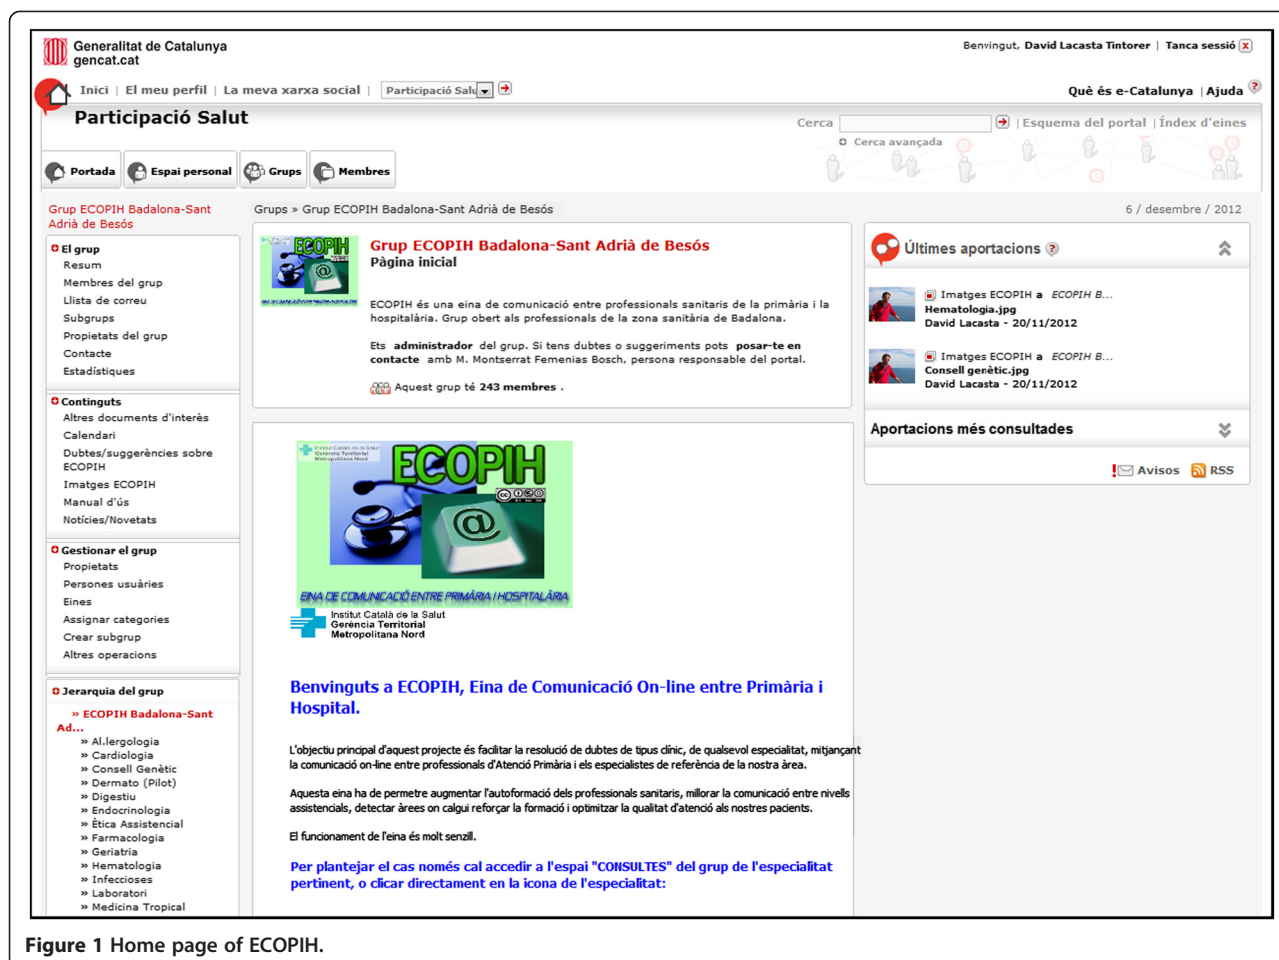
Generalitat de Catalunya
gencat.cat

Benvingut, David Lacasta Tintorer | Tanca sessió

Inici | El meu perfil | La meva xarxa social | Participació Salu

Què és e-Catalunya | Ajuda

Participació Salut

Cerca | Esquema del portal | Índex d'eines
Cerca avançada

Portada
Espai personal
Grups
Membres

Grup ECOPIH Badalona-Sant Adrià de Besós

Grups » Grup ECOPIH Badalona-Sant Adrià de Besós

6 / desembre / 2012

El grup
Resum
Membres del grup
Llista de correu
Subgrups
Propietats del grup
Contacte
Estadístiques

Continguts
Altres documents d'interès
Calendari
Dubtes/suggerències sobre ECOPIH
Imatges ECOPIH
Manual d'ús
Notícies/Novetats

Gestionar el grup
Propietats
Persones usuàries
Eines
Assignar categories
Crear subgrup
Altres operacions

Jerarquia del grup
» ECOPIH Badalona-Sant Ad...
» Al.lergologia
» Cardiologia
» Consell Genètic
» Dermato (Pilot)
» Digestiu
» Endocrinologia
» Ètica Assistencial
» Farmacologia
» Geriatria
» Hematologia
» Infeccioses
» Laboratori
» Medicina Tropical

ECOPIH

Grup ECOPIH Badalona-Sant Adrià de Besós
Pàgina inicial

ECOPIH és una eina de comunicació entre professionals sanitaris de la primària i la hospitalària. Grup obert als professionals de la zona sanitària de Badalona.

Ets administrador del grup. Si tens dubtes o suggeriments pots posar-te en contacte amb M. Montserrat Femenias Bosch, persona responsable del portal.

Aquest grup té 243 membres .

Últimes aportacions

Imatges ECOPIH a ECOPIH B...
Hematologia.jpg
David Lacasta - 20/11/2012

Imatges ECOPIH a ECOPIH B...
Consell genètic.jpg
David Lacasta - 20/11/2012

Aportacions més consultades

Avisos RSS

Institut Català de la Salut
Gerència Territorial
Metropolitana Nord

ECOPIH

EINA DE COMUNICACIÓ ENTRE PRIMÀRIA I HOSPITALÀRIA

Institut Català de la Salut
Gerència Territorial
Metropolitana Nord

Benvinguts a ECOPIH, Eina de Comunicació On-line entre Primària i Hospital.

L'objectiu principal d'aquest projecte és facilitar la resolució de dubtes de tipus clínic, de qualsevol especialitat, mitjançant la comunicació on-line entre professionals d'Atenció Primària i els especialistes de referència de la nostra àrea.

Aquesta eina ha de permetre augmentar l'autoformació dels professionals sanitaris, millorar la comunicació entre nivells assistencials, detectar àrees on calgui reforçar la formació i optimitzar la qualitat d'atenció als nostres pacients.

El funcionament de l'eina és molt senzill.

Per plantejar el cas només cal accedir a l'espai "CONSULTES" del grup de l'especialitat pertinent, o clicar directament en la icona de l'especialitat:

Figure 1 Home page of ECOPIH.